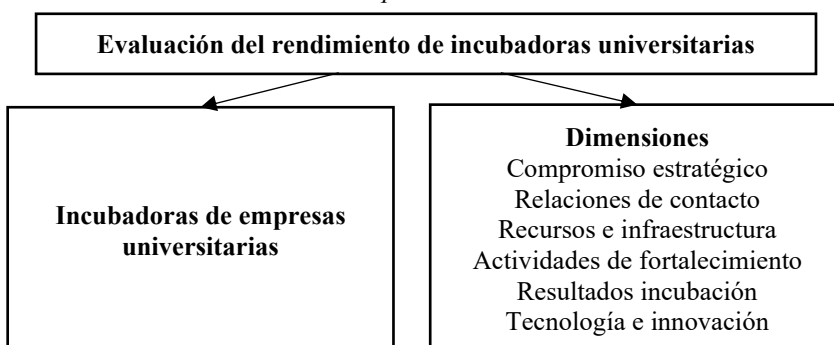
Evaluación del rendimiento de incubadoras universitarias

Incubadoras de empresas universitarias

Dimensiones
Compromiso estratégico
Relaciones de contacto
Recursos e infraestructura
Actividades de fortalecimiento
Resultados incubación
Tecnología e innovación